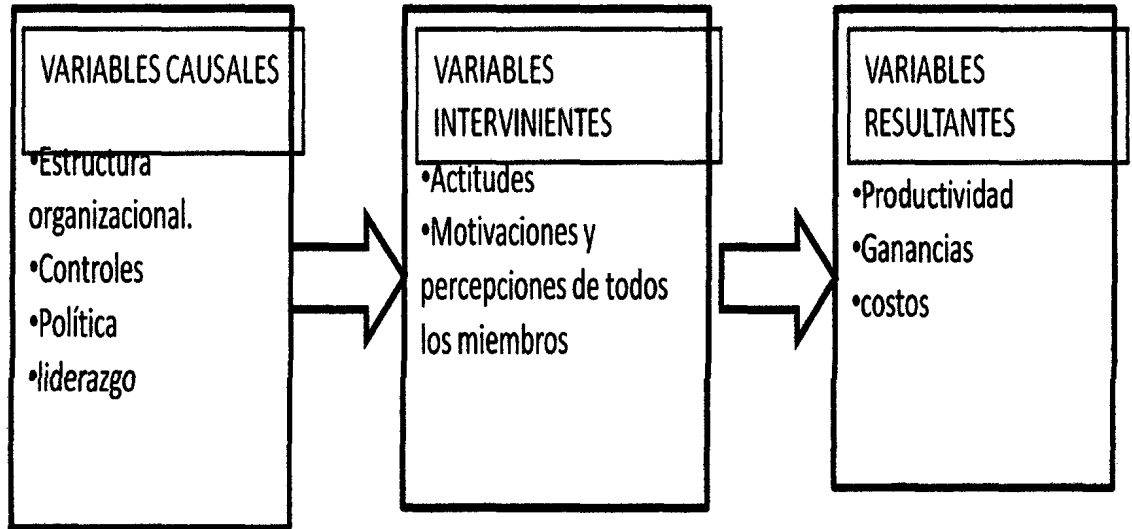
VARIABLES CAUSALES

•Estructura organizacional.
•Controles
•Política
•liderazgo

VARIABLES INTERVINIENTES

•Actitudes
•Motivaciones y percepciones de todos los miembros

VARIABLES RESULTANTES

•Productividad
•Ganancias
•costos